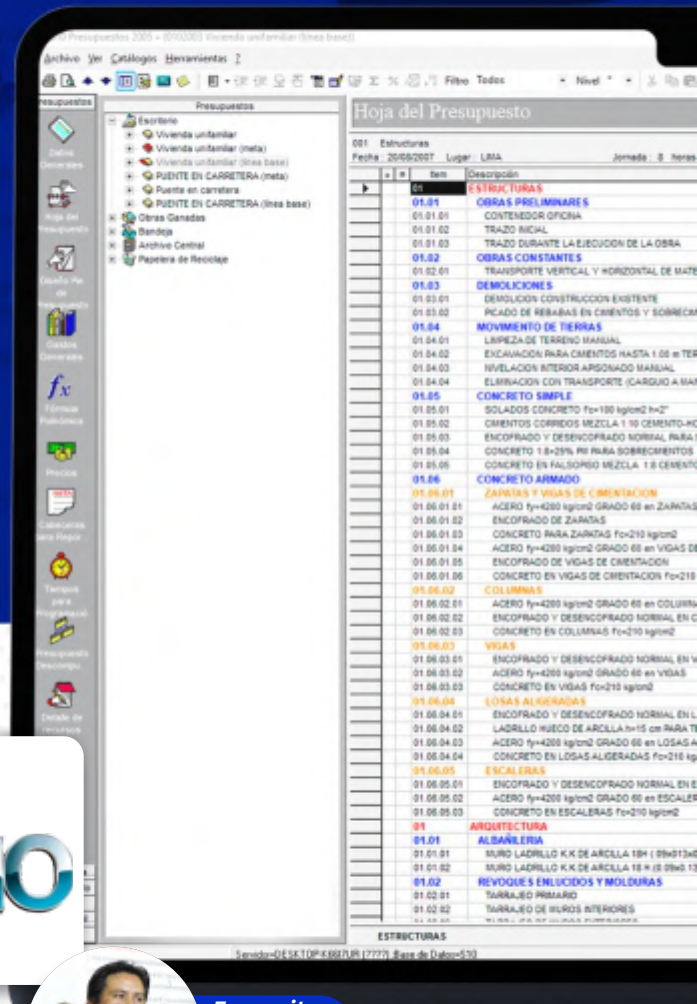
S10 Presupuestos 2005 - [0102003 Vivienda unifamiliar (línea base)]

Archivo Ver Catálogos Herramientas ?

Filtro Todos Nivel

Presupuestos

Datos Generales

Hoja del Presupuesto

Diseño Pie de Presupuesto

Gastos Generales

Fórmula Polinómica

Precios

Cabeceras para Repor.

Tiempos para Programació

Presupuesto Descompu.

Detalle de recursos

Presupuestos

Escritorio
Vivienda unifamiliar
Vivienda unifamiliar (meta)
Vivienda unifamiliar (línea base)
PUENTE EN CARRETERA (meta)
Puente en carretera
PUENTE EN CARRETERA (línea base)
Obras Ganadas
Bandeja
Archivo Central
Papelera de Reciclaje

Hoja del Presupuesto

001 Estructuras
Fecha 20/08/2007 Lugar LIMA Jornada 8 horas

| Item | Descripción |
|---|---|
| 01 | ESTRUCTURAS |
| 01.01 | OBRAS PRELIMINARES |
| 01.01.01 | CONTENEDOR OFICINA |
| 01.01.02 | TRAZO INICIAL |
| 01.01.03 | TRAZO DURANTE LA EJECUCION DE LA OBRA |
| 01.02 | OBRAS CONSTANTES |
| 01.02.01 | TRANSPORTE VERTICAL Y HORIZONTAL DE MATE |
| 01.03 | DEMOLICIONES |
| 01.03.01 | DEMOLICION CONSTRUCCION EXISTENTE |
| 01.03.02 | PICADO DE REBABAS EN CIMIENTOS Y SOBRECIM |
| 01.04 | MOVIMIENTO DE TIERRAS |
| 01.04.01 | LIMPIEZA DE TERRENO MANUAL |
| 01.04.02 | EXCAVACION PARA CIMIENTOS HASTA 1.00 m TER |
| 01.04.03 | NIVELACION INTERIOR APISONADO MANUAL |
| 01.04.04 | ELIMINACION CON TRANSPORTE (CARGUIO A MAN |
| 01.05 | CONCRETO SIMPLE |
| 01.05.01 | SOLADOS CONCRETO fc=100 kg/cm2 h=2" |
| 01.05.02 | CIMIENTOS CORRIDOS MEZCLA 1:10 CEMENTO-HO |
| 01.05.03 | ENCOFRADO Y DESENCOFRADO NORMAL PARA S |
| 01.05.04 | CONCRETO 1:8+25% PM PARA SOBRECIMIENTOS |
| 01.05.05 | CONCRETO EN FALSOPISO MEZCLA 1:8 CEMENTO |
| 01.06 | CONCRETO ARMADO |
| 01.06.01 | ZAPATAS Y VIGAS DE CIMENTACION |
| 01.06.01.01 | ACERO fy=4200 kg/cm2 GRADO 60 en ZAPATAS |
| 01.06.01.02 | ENCOFRADO DE ZAPATAS |
| 01.06.01.03 | CONCRETO PARA ZAPATAS f'c=210 kg/cm2 |
| 01.06.01.04 | ACERO fy=4200 kg/cm2 GRADO 60 en VIGAS DE |
| 01.06.01.05 | ENCOFRADO DE VIGAS DE CIMENTACION |
| 01.06.01.06 | CONCRETO EN VIGAS DE CIMENTACION f'c=210 |
| 01.06.02 | COLUMNAS |
| 01.06.02.01 | ACERO fy=4200 kg/cm2 GRADO 60 en COLUMNA |
| 01.06.02.02 | ENCOFRADO Y DESENCOFRADO NORMAL EN C |
| 01.06.02.03 | CONCRETO EN COLUMNAS f'c=210 kg/cm2 |
| 01.06.03 | VIGAS |
| 01.06.03.01 | ENCOFRADO Y DESENCOFRADO NORMAL EN V |
| 01.06.03.02 | ACERO fy=4200 kg/cm2 GRADO 60 en VIGAS |
| 01.06.03.03 | CONCRETO EN VIGAS f'c=210 kg/cm2 |
| 01.06.04 | LOSAS ALIGERADAS |
| 01.06.04.01 | ENCOFRADO Y DESENCOFRADO NORMAL EN L |
| 01.06.04.02 | LADRILLO HUECO DE ARCILLA h=15 cm PARA TE |
| 01.06.04.03 | ACERO fy=4200 kg/cm2 GRADO 60 en LOSAS A |
| 01.06.04.04 | CONCRETO EN LOSAS ALIGERADAS f'c=210 kg |
| 01.06.05 | ESCALERAS |
| 01.06.05.01 | ENCOFRADO Y DESENCOFRADO NORMAL EN E |
| 01.06.05.02 | ACERO fy=4200 kg/cm2 GRADO 60 en ESCALER |
| 01.06.05.03 | CONCRETO EN ESCALERAS f'c=210 kg/cm2 |
| 01 | ARQUITECTURA |
| 01.01 | ALBAÑILERIA |
| 01.01.01 | MURO LADRILLO K.K DE ARCILLA 18H ( 09x013x0 |
| 01.01.02 | MURO LADRILLO K.K DE ARCILLA 18 H (0.09x0.13 |
| 01.02 | REVOQUES ENLUCIDOS Y MOLDURAS |
| 01.02.01 | TARRAJEO PRIMARIO |
| 01.02.02 | TARRAJEO DE MUROS INTERIORES |

ESTRUCTURAS

Servidor=DESKTOP-K887UR [7777] Base de Datos=S10

IO